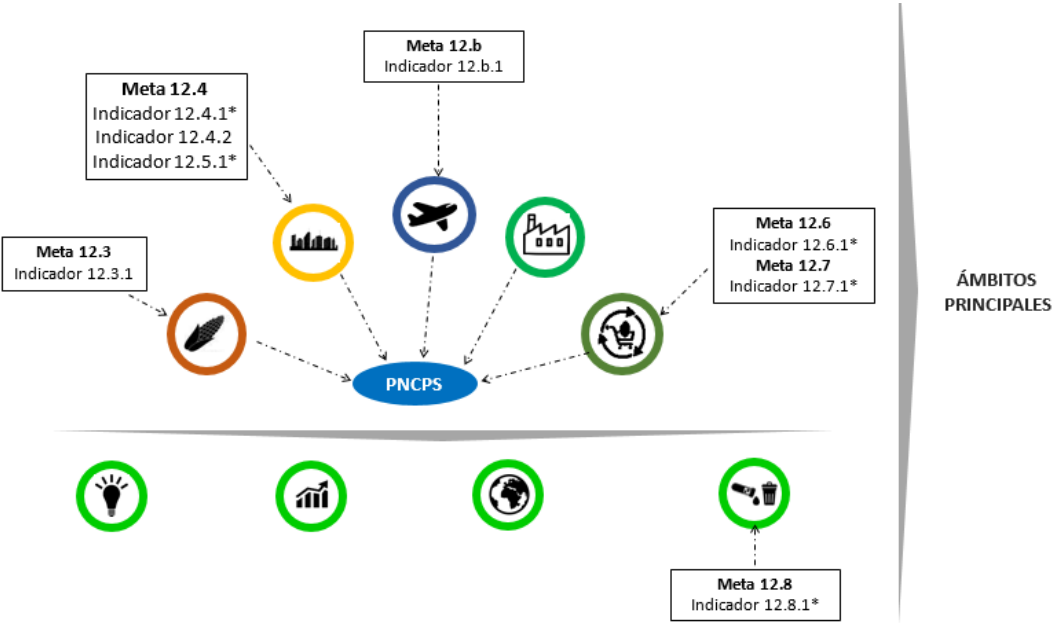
Meta 12.b
Indicador 12.b.1

Meta 12.4
Indicador 12.4.1*
Indicador 12.4.2
Indicador 12.5.1*

Meta 12.3
Indicador 12.3.1

Meta 12.6
Indicador 12.6.1*
Meta 12.7
Indicador 12.7.1*

ÁMBITOS PRINCIPALES

PNCPS

Meta 12.8
Indicador 12.8.1*